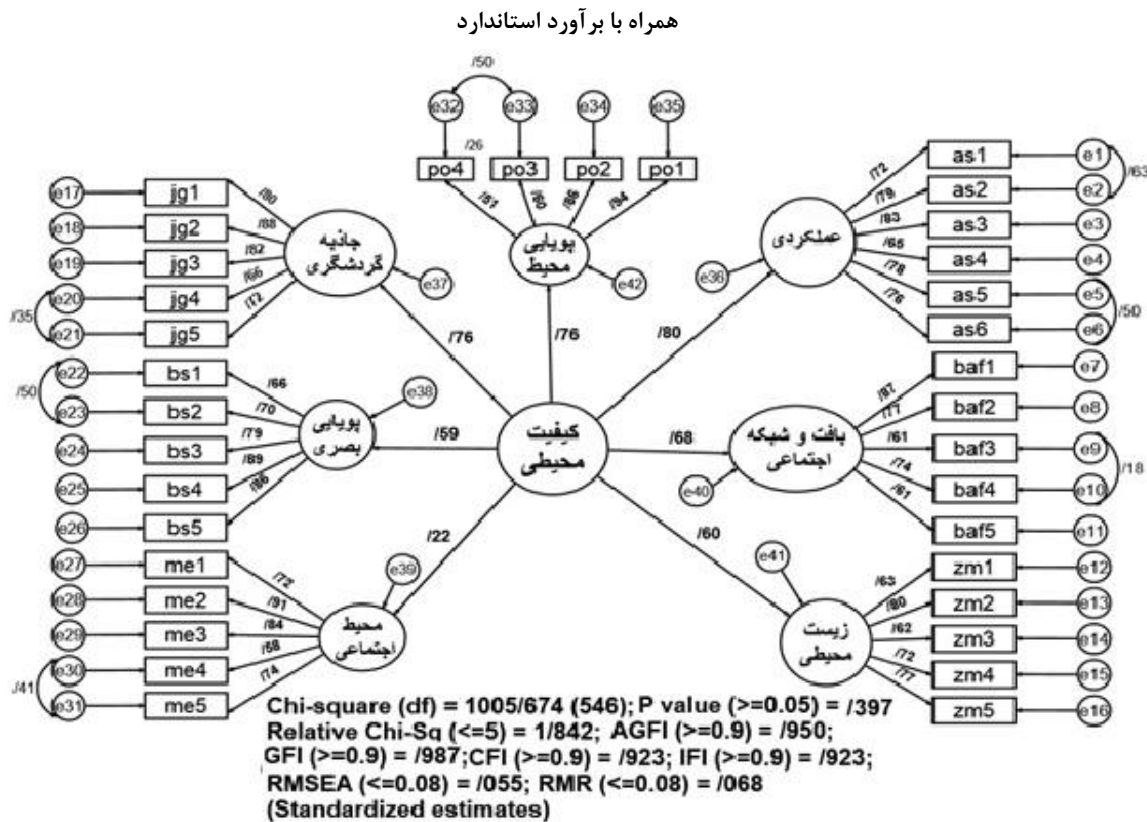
همراه با برآورد استاندارد

/50
e32 e33 e34 e35
/26
po4 po3 po2 po1
/51 /90 /86 /94
پویایی محیط
e42
/76

e17 jg1 /80
e18 jg2 /88
e19 jg3 /82
e20 jg4 /66
e21 jg5 /72
/35
جاذبه گردشگری
e37
/76

e22 bs1 /66
e23 bs2 /70
e24 bs3 /79
e25 bs4 /89
e26 bs5 /86
/50
پویایی بصری
e38
/59

کیفیت محیطی

e27 me1 /72
e28 me2 /91
e29 me3 /84
e30 me4 /58
e31 me5 /74
/41
محیط اجتماعی
e39
/22

as1 e1 /72
as2 e2 /79
as3 e3 /83
as4 e4 /65
as5 e5 /78
as6 e6 /76
/63
/50
عملکردی
e36
/80

baf1 e7 /87
baf2 e8 /77
baf3 e9 /61
baf4 e10 /74
baf5 e11 /61
/18
بافت و شبکه اجتماعی
e40
/68

zm1 e12 /63
zm2 e13 /80
zm3 e14 /62
zm4 e15 /72
zm5 e16 /77
زیست محیطی
e41
/60

Chi-square (df) = 1005/674 (546); P value (>=0.05) = /397
Relative Chi-Sq (<=5) = 1/842; AGFI (>=0.9) = /950;
GFI (>=0.9) = /987;CFI (>=0.9) = /923; IFI (>=0.9) = /923;
RMSEA (<=0.08) = /055; RMR (<=0.08) = /068
(Standardized estimates)